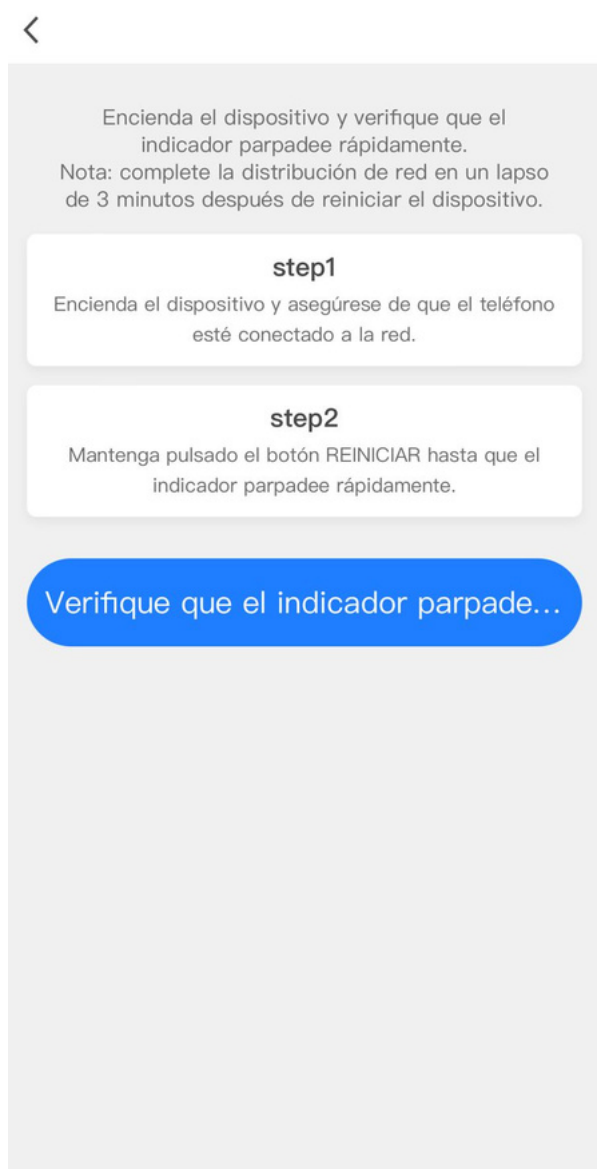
Encienda el dispositivo y verifique que el indicador parpadee rápidamente.
Nota: complete la distribución de red en un lapso de 3 minutos después de reiniciar el dispositivo.

step1
Encienda el dispositivo y asegúrese de que el teléfono esté conectado a la red.

step2
Mantenga pulsado el botón REINICIAR hasta que el indicador parpadee rápidamente.

Verifique que el indicador parpade...